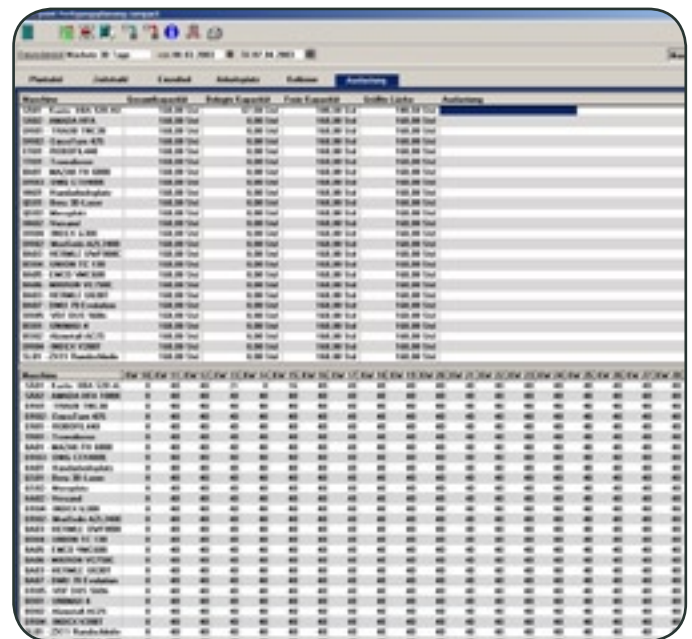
Planhafel | Zeitstrahl | Einzelteil | Arbeitsplatz | Aufträge | Auslastung

| Maschine | Gesamtkapazität | Belegte Kapazität | Freie Kapazität | Größte Lücke | Auslastung |
|---|---|---|---|---|---|
| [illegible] | 168,00 Std | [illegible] | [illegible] | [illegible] | |

| Maschine | KW 10 | KW 11 | KW 12 | KW 13 | KW 14 | KW 15 | KW 16 | KW 17 | KW 18 | KW 19 | KW 20 | KW 21 | KW 22 | KW 23 | KW 24 | KW 25 | KW 26 | KW 27 | KW 28 |
|---|---|---|---|---|---|---|---|---|---|---|---|---|---|---|---|---|---|---|---|
| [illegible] | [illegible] | | | | | | | | | | | | | | | | | | |